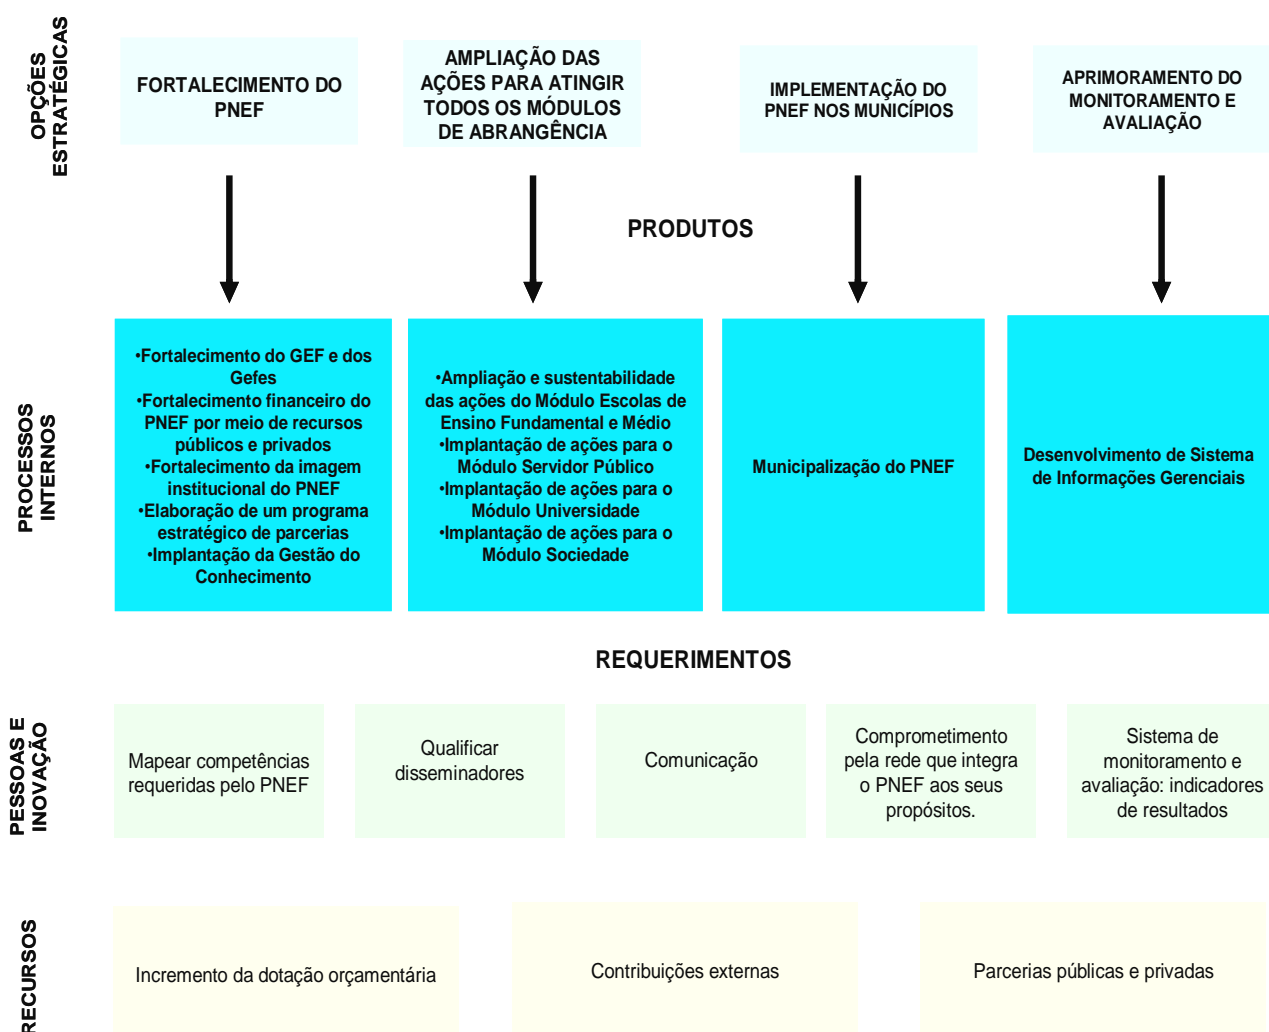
OPÇÕES ESTRATÉGICAS

FORTALECIMENTO DO PNEF

AMPLIAÇÃO DAS AÇÕES PARA ATINGIR TODOS OS MÓDULOS DE ABRANGÊNCIA

IMPLEMENTAÇÃO DO PNEF NOS MUNICÍPIOS

APRIMORAMENTO DO MONITORAMENTO E AVALIAÇÃO

PRODUTOS

PROCESSOS INTERNOS

•Fortalecimento do GEF e dos Gefes
•Fortalecimento financeiro do PNEF por meio de recursos públicos e privados
•Fortalecimento da imagem institucional do PNEF
•Elaboração de um programa estratégico de parcerias
•Implantação da Gestão do Conhecimento

•Ampliação e sustentabilidade das ações do Módulo Escolas de Ensino Fundamental e Médio
•Implantação de ações para o Módulo Servidor Público
•Implantação de ações para o Módulo Universidade
•Implantação de ações para o Módulo Sociedade

Municipalização do PNEF

Desenvolvimento de Sistema de Informações Gerenciais

REQUERIMENTOS

PESSOAS E INOVAÇÃO

Mapear competências requeridas pelo PNEF

Qualificar disseminadores

Comunicação

Comprometimento pela rede que integra o PNEF aos seus propósitos.

Sistema de monitoramento e avaliação: indicadores de resultados

RECURSOS

Incremento da dotação orçamentária

Contribuições externas

Parcerias públicas e privadas